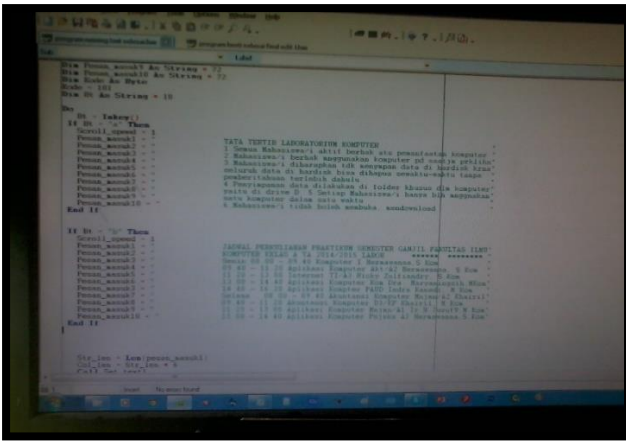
Dim Pesan_masuk9 As String * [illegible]
Dim Pesan_masuk10 As String * 72
Dim Kode As Byte
Kode = 101
Dim St As String * 10

Do
St = Inkey()
If St = "a" Then
Scroll_speed = 1
Pesan_masuk1 = "
Pesan_masuk2 = "
Pesan_masuk3 = "
Pesan_masuk4 = "
Pesan_masuk5 = "
Pesan_masuk6 = "
Pesan_masuk7 = "
Pesan_masuk8 = "
Pesan_masuk9 = "
Pesan_masuk10 = "
End If

TATA TERTIB LABORATORIUM KOMPUTER
1 Semua Mahasiswa/i aktif berhak atas penggunaan komputer
2 Mahasiswa/i berhak menggunakan komputer pd waktu praktikum
3 Mahasiswa/i diharapkan tdk menyimpan data di harddisk krn
seluruh data di harddisk bisa dihapus sewaktu-waktu tanpa
pemberitahuan terlebih dahulu
4 Penyimpanan data dilakukan di folder khusus dlm komputer
yaitu di drive D. 5 Setiap Mahasiswa/i hanya blh menggunakan
satu komputer dalam satu waktu
6 Mahasiswa/i tidak boleh membuka. menginstall

If St = "b" Then
Scroll_speed = 1
Pesan_masuk1 = "
Pesan_masuk2 = "
Pesan_masuk3 = "
Pesan_masuk4 = "
Pesan_masuk5 = "
Pesan_masuk6 = "
Pesan_masuk7 = "
Pesan_masuk8 = "
Pesan_masuk9 = "
Pesan_masuk10 = "
End If

JADWAL PERKULIAHAN PRAKTIKUM SEMESTER GANJIL FAKULTAS ILMU
KOMPUTER KELAS A TA 2014/2015 LABOR
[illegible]

Str_len = Len(pesan_masuk1)
Col_len = Str_len + 4
Call Set_scroll